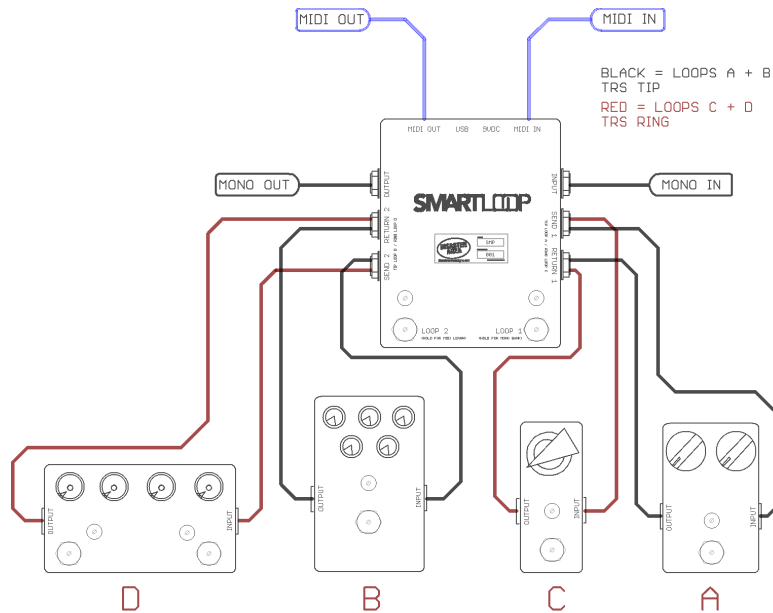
MIDI OUT

MIDI IN

BLACK = LOOPS A + B
TRS TIP

RED = LOOPS C + D
TRS RING

MIDI OUT USB 9VDC MIDI IN

MONO OUT

OUTPUT

INPUT

MONO IN

SMARTLOOP

RETURN 2

SEND 2

SEND 1

RETURN 1

LOOP 2

LOOP 1

OUTPUT INPUT

OUTPUT INPUT

OUTPUT INPUT

OUTPUT INPUT

D

B

C

A